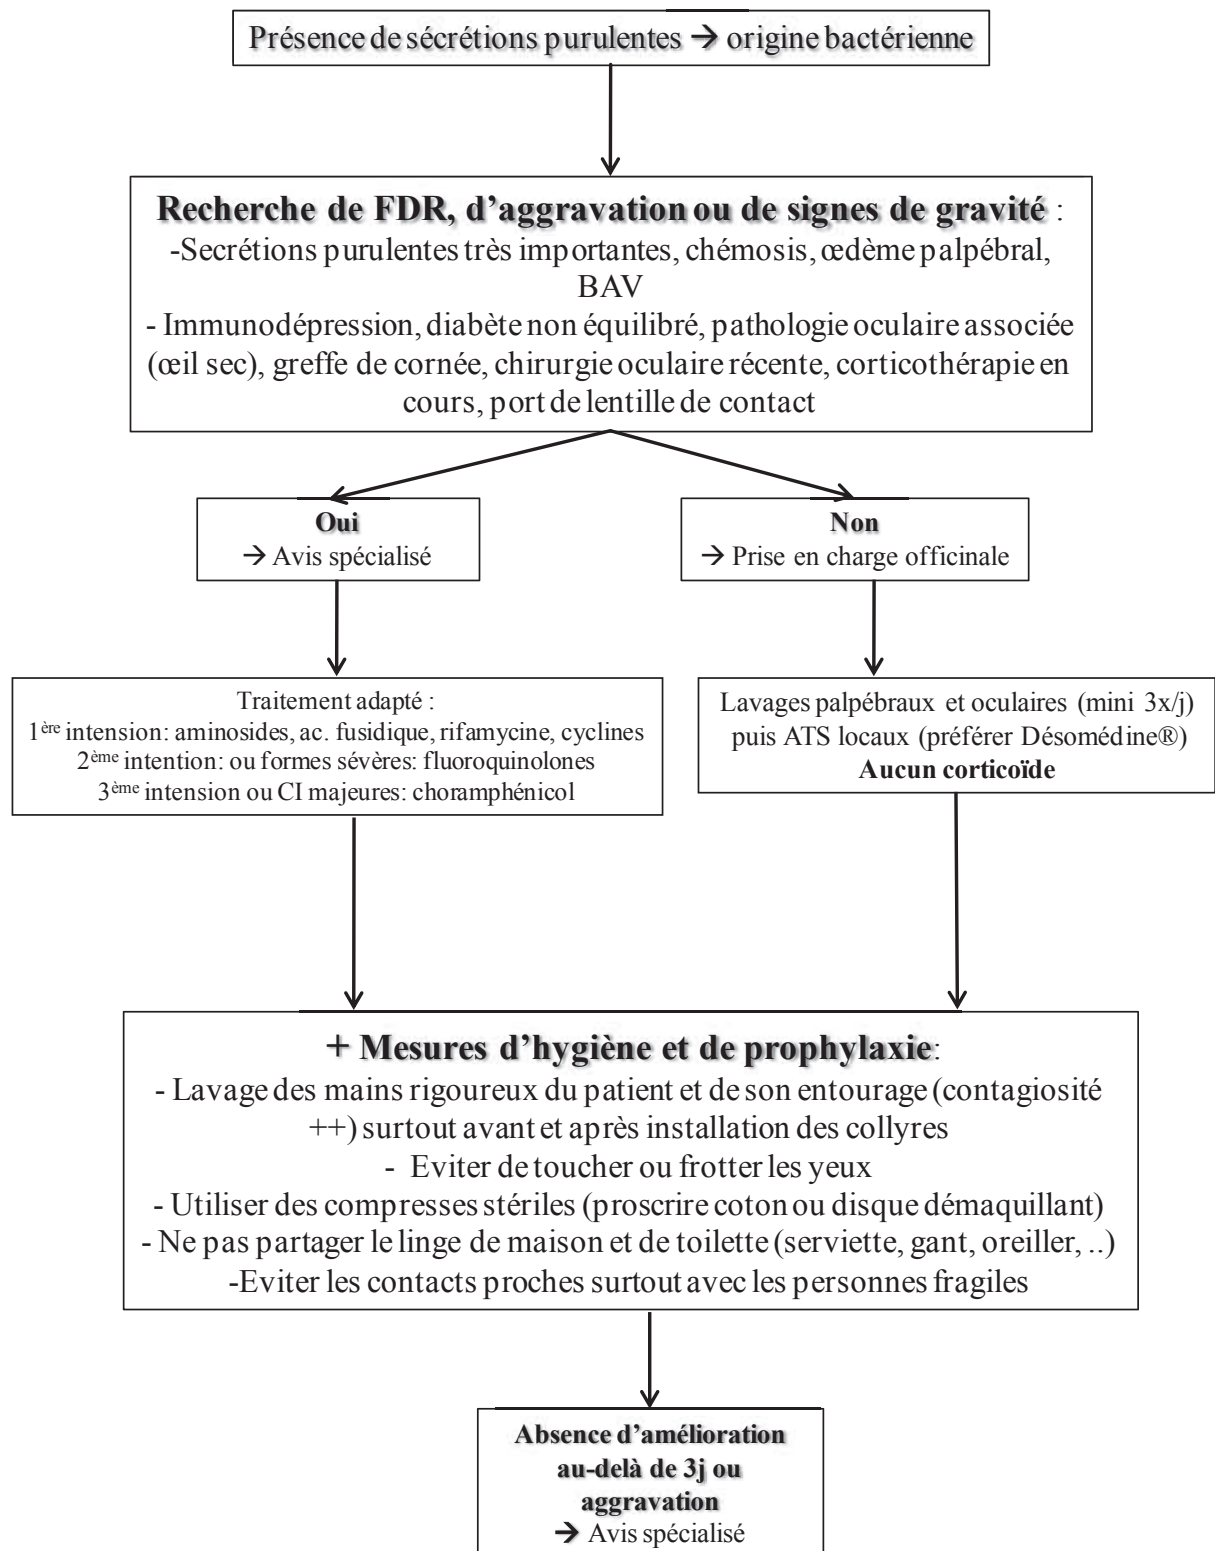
Présence de sécrétions purulentes → origine bactérienne

**Recherche de FDR, d'aggravation ou de signes de gravité** :
-Secrétions purulentes très importantes, chémosis, œdème palpébral, BAV
- Immunodépression, diabète non équilibré, pathologie oculaire associée (œil sec), greffe de cornée, chirurgie oculaire récente, corticothérapie en cours, port de lentille de contact

**Oui**
→ Avis spécialisé

**Non**
→ Prise en charge officinale

Traitement adapté :
1$^{ère}$ intension: aminosides, ac. fusidique, rifamycine, cyclines
2$^{ème}$ intention: ou formes sévères: fluoroquinolones
3$^{ème}$ intension ou CI majeures: choramphénicol

Lavages palpébraux et oculaires (mini 3x/j) puis ATS locaux (préférer Désomédine®)
**Aucun corticoïde**

+ **Mesures d'hygiène et de prophylaxie**:
- Lavage des mains rigoureux du patient et de son entourage (contagiosité ++) surtout avant et après installation des collyres
- Eviter de toucher ou frotter les yeux
- Utiliser des compresses stériles (proscrire coton ou disque démaquillant)
- Ne pas partager le linge de maison et de toilette (serviette, gant, oreiller, ..)
-Eviter les contacts proches surtout avec les personnes fragiles

**Absence d'amélioration au-delà de 3j ou aggravation**
→ Avis spécialisé